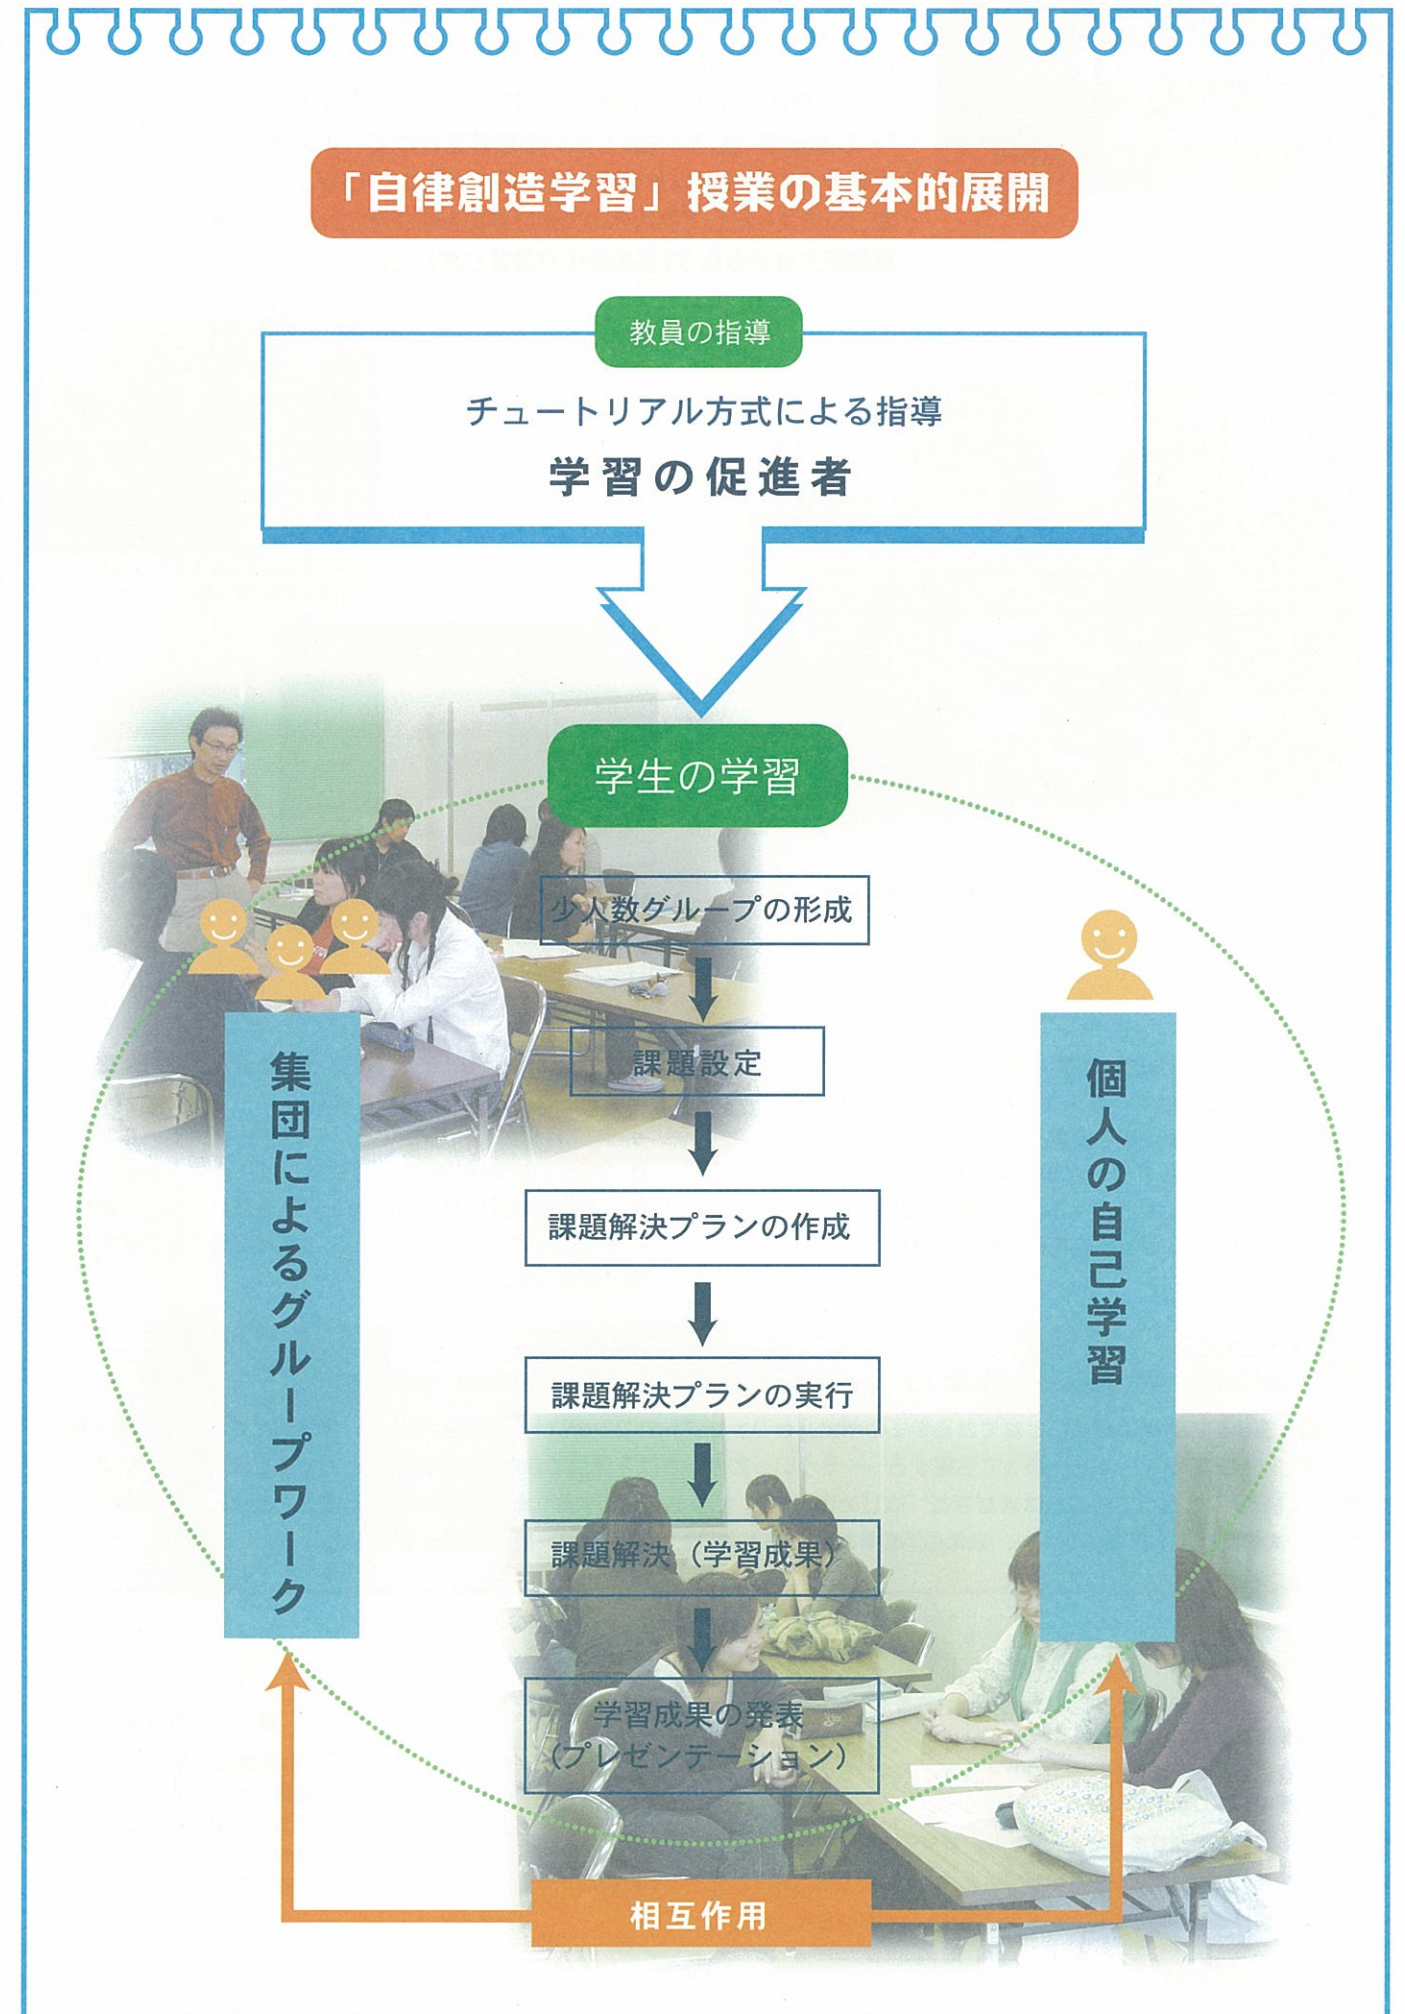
「自律創造学習」授業の基本的展開

教員の指導

チュートリアル方式による指導

学習の促進者

学生の学習

少人数グループの形成

課題設定

課題解決プランの作成

課題解決プランの実行

課題解決（学習成果）

学習成果の発表（プレゼンテーション）

集団によるグループワーク

個人の自己学習

相互作用